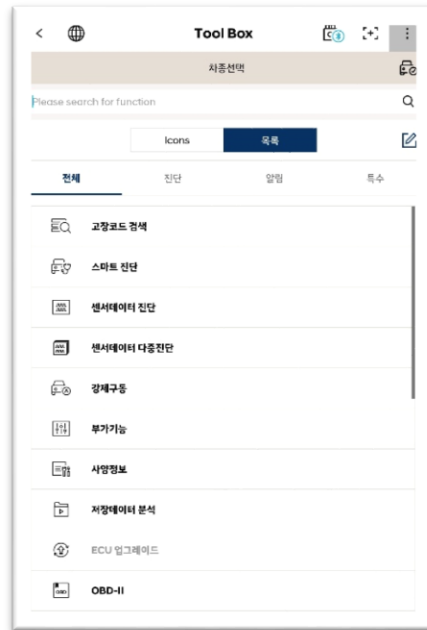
Tool Box

차종선택

Please search for function

Icons
목록

전체
진단
알림
특수

고장코드 검색
스마트 진단
센서데이터 진단
센서데이터 다중진단
강제구동
부가기능
사양정보
저장데이터 분석
ECU 업그레이드
OBD-II